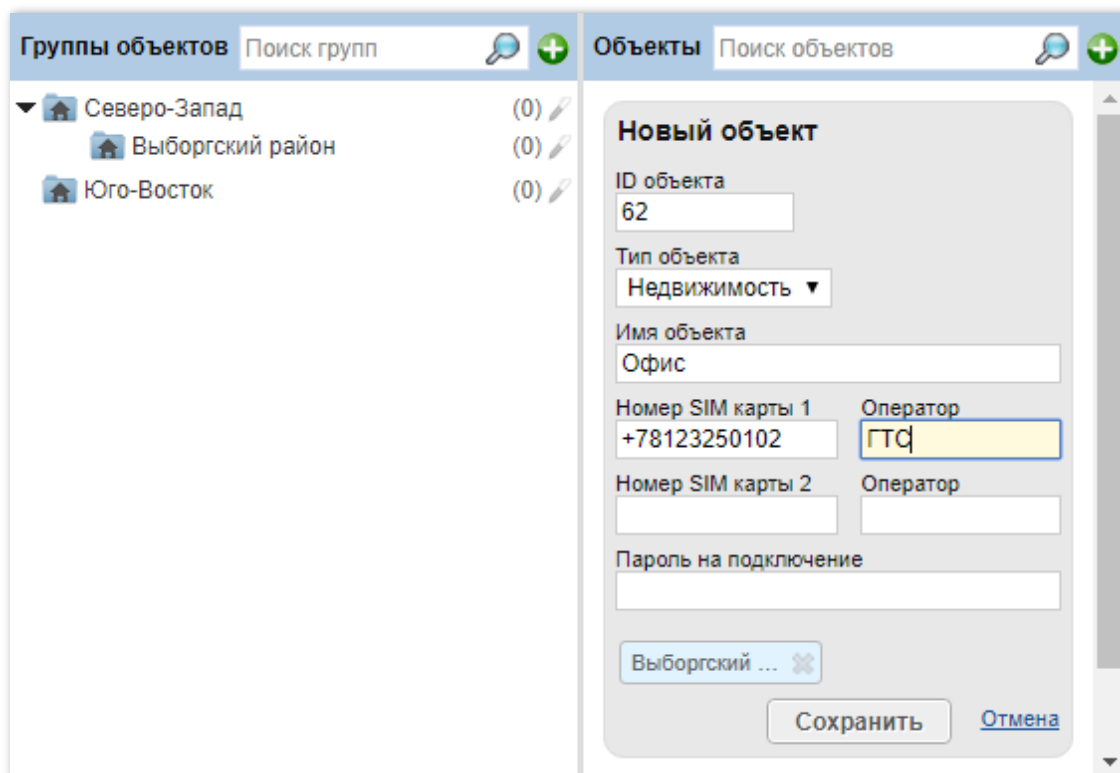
Группы объектов Поиск групп

Северо-Запад (0)
Выборгский район (0)
Юго-Восток (0)

Объекты Поиск объектов

Новый объект

ID объекта
62

Тип объекта
Недвижимость ▼

Имя объекта
Офис

Номер SIM карты 1
+78123250102

Оператор
ГТС

Номер SIM карты 2

Оператор

Пароль на подключение

Выборгский ...

Сохранить

Отмена